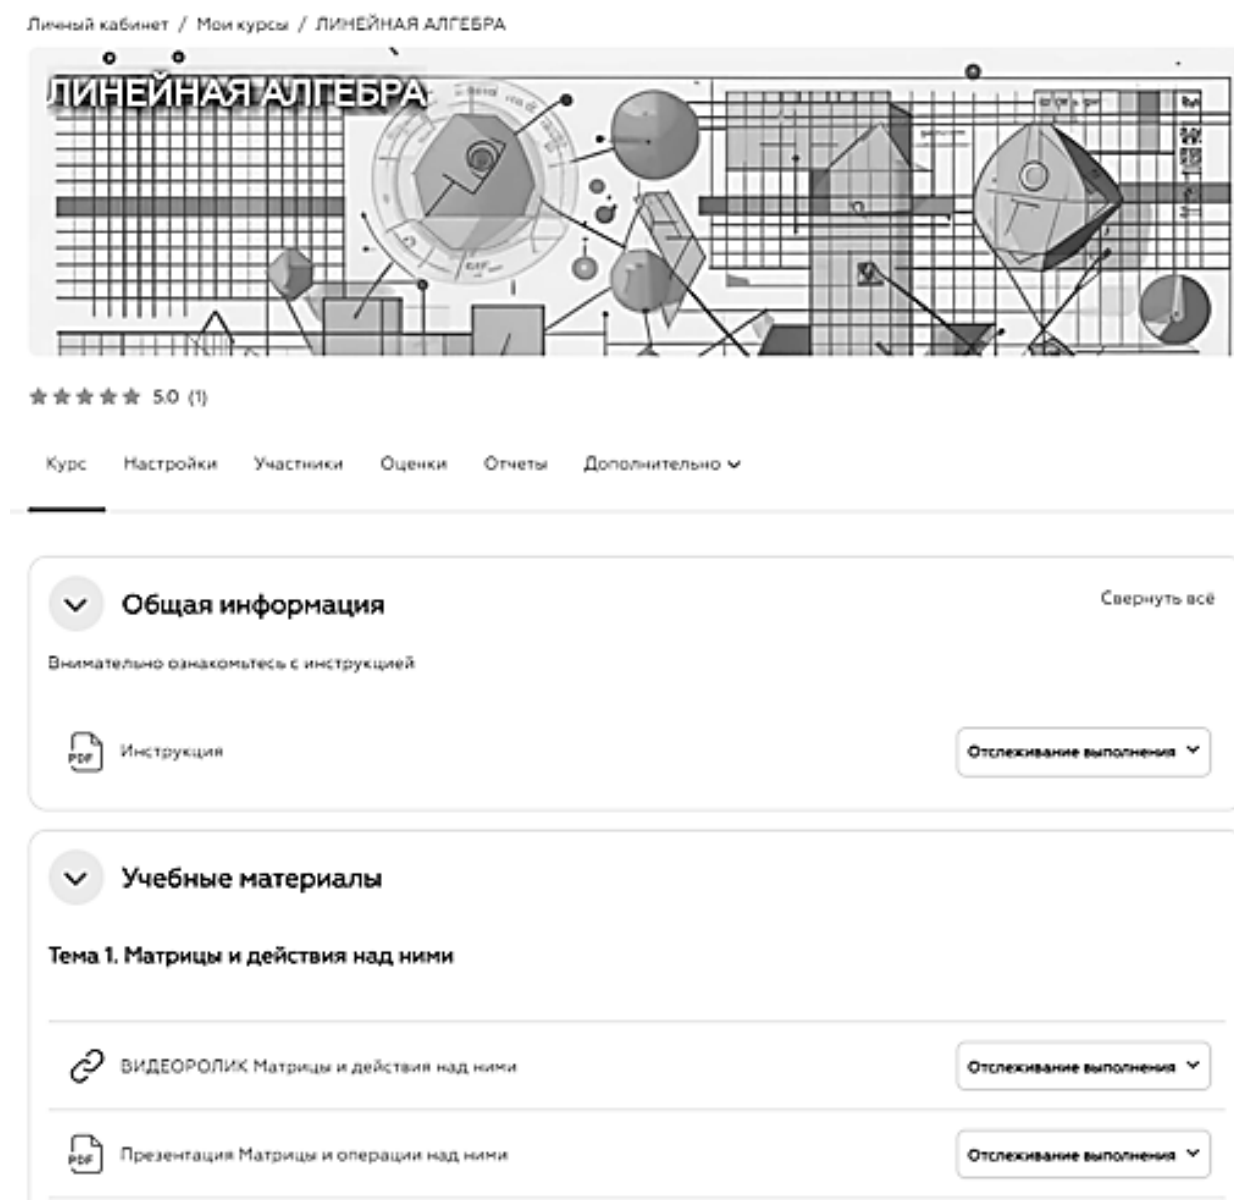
Личный кабинет / Мои курсы / ЛИНЕЙНАЯ АЛГЕБРА

ЛИНЕЙНАЯ АЛГЕБРА

5.0 (1)

Курс Настройки Участники Оценки Отчеты Дополнительно

Общая информация

Свернуть всё

Внимательно ознакомьтесь с инструкцией

PDF Инструкция

Отслеживание выполнения

Учебные материалы

Тема 1. Матрицы и действия над ними

ВИДЕОРОЛИК Матрицы и действия над ними

Отслеживание выполнения

PDF Презентация Матрицы и операции над ними

Отслеживание выполнения